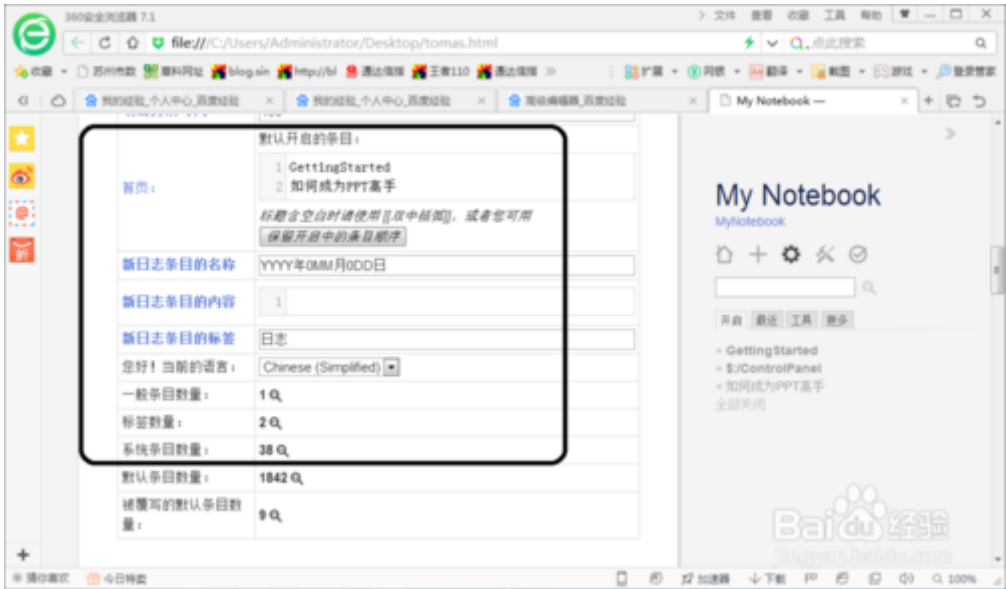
360安全浏览器 7.1
文件 查看 收藏 工具 帮助
file:///C:/Users/Administrator/Desktop/tomas.html
点此搜索
收藏 苏州市数 眼科网址 blog.sin http://bl 通达信报 王者110 通达信报 »
扩展 网银 翻译 截图 游戏 登录管家
我的经验_个人中心_百度经验
我的经验_个人中心_百度经验
高级编辑器_百度经验
My Notebook —

| | |
|---|---|
| 首页： | 默认开启的条目：<br>1 GettingStarted<br>2 如何成为PPT高手<br>标题含空白时请使用 [[双中括图]]，或者您可用<br>保留开启中的条目顺序 |
| 新日志条目的名称 | YYYY年0MM月0DD日 |
| 新日志条目的内容 | 1 |
| 新日志条目的标签 | 日志 |
| 您好！当前的语言： | Chinese (Simplified) |
| 一般条目数量： | 1 |
| 标签数量： | 2 |
| 系统条目数量： | 38 |
| 默认条目数量： | 1842 |
| 被覆写的默认条目数量： | 9 |

My Notebook
MyNotebook
开启 最近 工具 更多
» GettingStarted
» $:/ControlPanel
» 如何成为PPT高手
全部关闭

Baidu经验
jingyan.baidu.com

清空痕迹 今日特卖 加速器 下载 100%